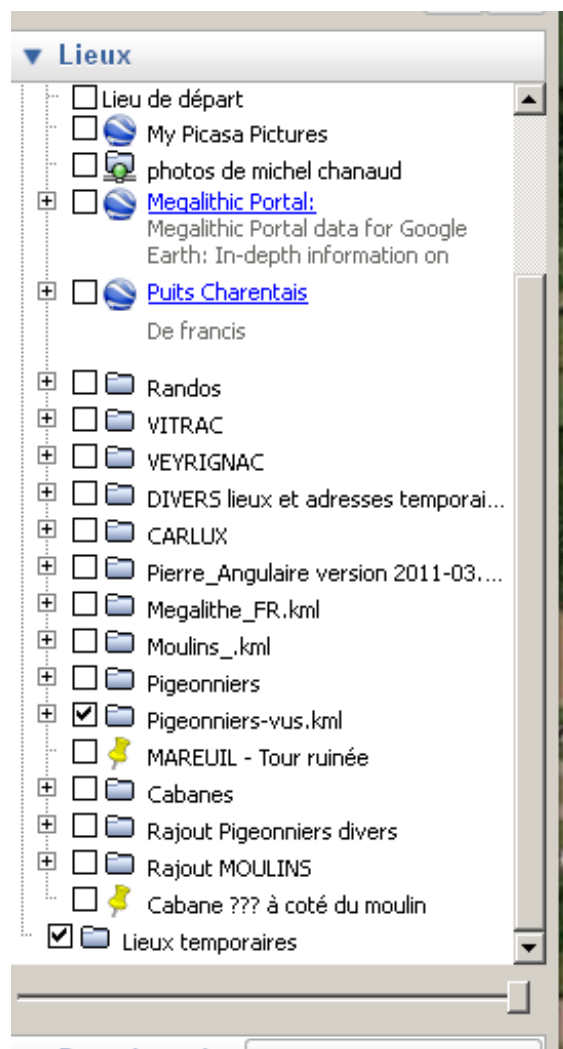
▼ Lieux

Lieu de départ
My Picasa Pictures
photos de michel chanaud
Megalithic Portal:
Megalithic Portal data for Google Earth: In-depth information on
Puits Charentais
De francis
Randos
VITRAC
VEYRIGNAC
DIVERS lieux et adresses temporai...
CARLUX
Pierre_Angulaire version 2011-03....
Megalithe_FR.kml
Moulins_.kml
Pigeonniers
Pigeonniers-vus.kml
MAREUIL - Tour ruinée
Cabanes
Rajout Pigeonniers divers
Rajout MOULINS
Cabane ??? à coté du moulin
Lieux temporaires